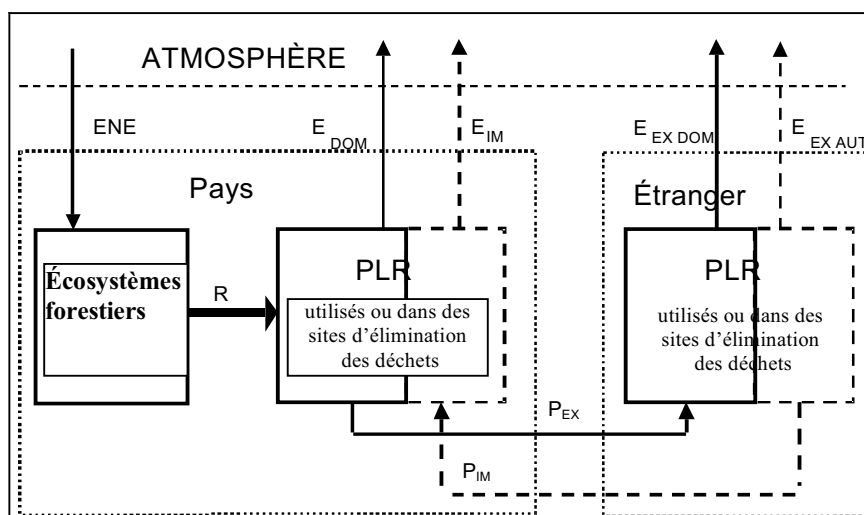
ATMOSPHÈRE

ENE

$E_{DOM}$

$E_{IM}$

$E_{EX\ DOM}$

$E_{EX\ AUT}$

Pays

Étranger

Écosystèmes forestiers

R

PLR

utilisés ou dans des sites d'élimination des déchets

PLR

utilisés ou dans des sites d'élimination des déchets

$P_{EX}$

$P_{IM}$